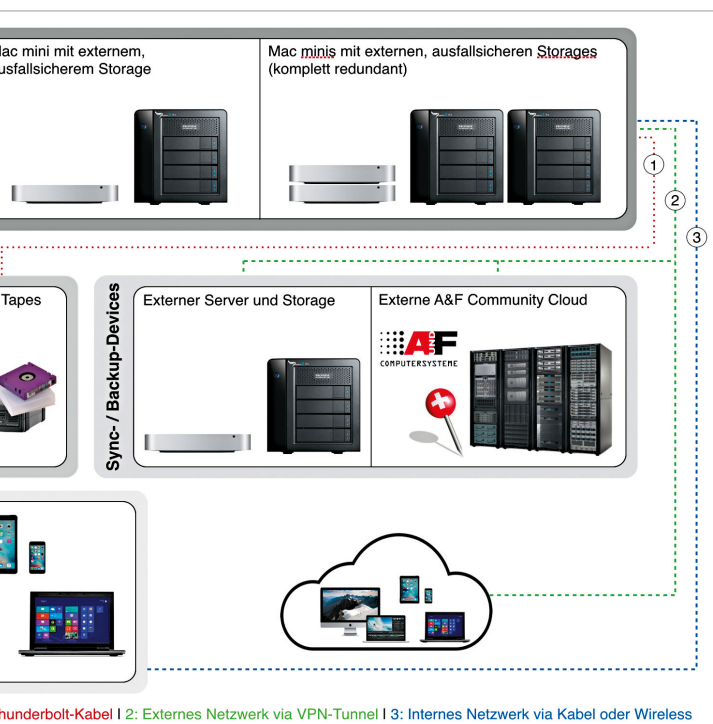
lac mini mit externem, usfallsicherem Storage

Mac minis mit externen, ausfallsicheren Storages (komplett redundant)

1

2

3

Tapes

Sync- / Backup-Devices

Externer Server und Storage

Externe A&F Community Cloud

A&F UND COMPUTERSYSTEME

hunderbolt-Kabel | 2: Externes Netzwerk via VPN-Tunnel | 3: Internes Netzwerk via Kabel oder Wireless